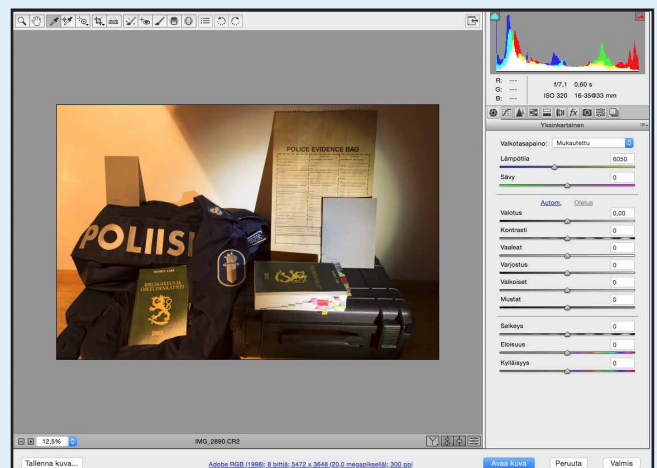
R: ---
G: ---
B: ---
f/7,1 0,60 s
ISO 320 16-35@33 mm

Yksinkertainen

Valkotasapaino: Mukautettu
Lämpötila 6050
Sävy 0
Autom. Oletus
Valotus 0,00
Kontrasti 0
Vaaleat 0
Varjostus 0
Valkoiset 0
Mustat 0
Selkeys 0
Eloisuus 0
Kylläisyys 0

POLICE EVIDENCE BAG
POLIISI
RIKOSLAKI
RIKOSLAKI JA OIKEUDENKÄYNTI
2012

12,5%
IMG_2890.CR2

Tallenna kuva...
Adobe RGB (1998); 8 bittiä; 5472 x 3648 (20,0 megapikseliä); 300 ppi
Avaa kuva
Peruuta
Valmis